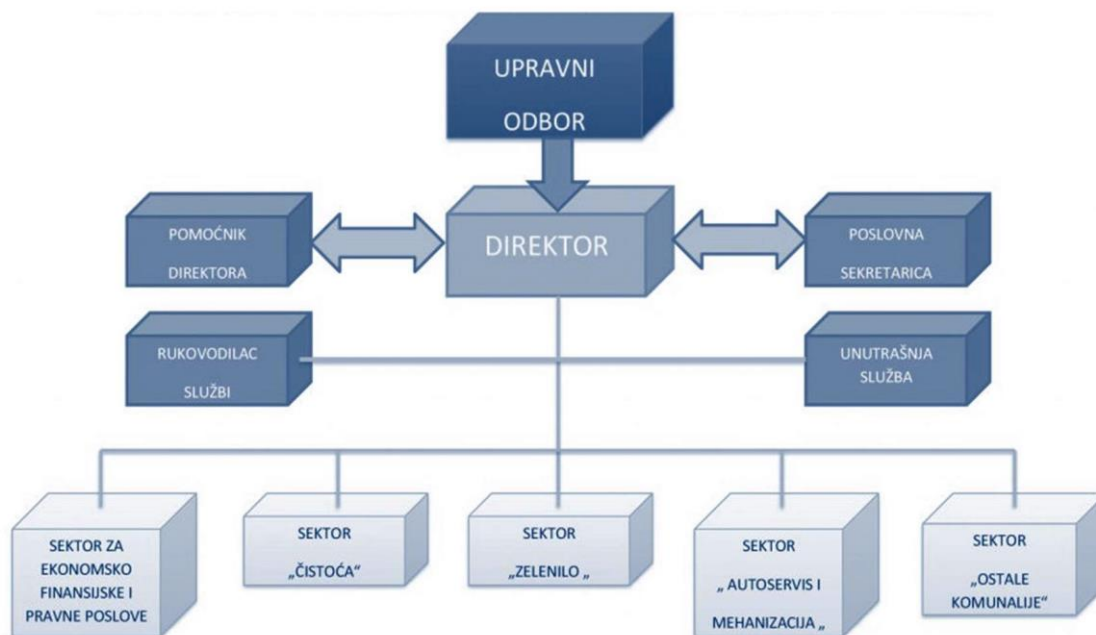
UPRAVNI ODBOR

POMOĆNIK DIREKTORA

DIREKTOR

POSLOVNA SEKRETARICA

RUKOVODILAC SLUŽBI

UNUTRAŠNJA SLUŽBA

SEKTOR ZA EKONOMSKO FINANSIJSKE I PRAVNE POSLOVE

SEKTOR „ČISTOĆA"

SEKTOR „ZELENILO „

SEKTOR „ AUTOSERVIS I MEHANIZACIJA „

SEKTOR „OSTALE KOMUNALIJE"